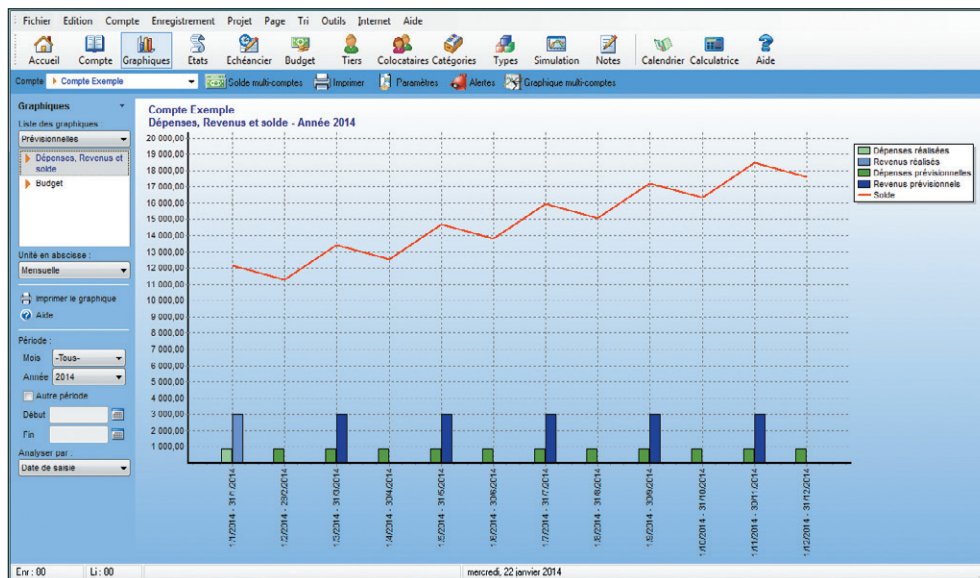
Fichier Edition Compte Enregistrement Projet Page Tri Outils Internet Aide

Accueil Compte Graphiques Etats Echéancier Budget Tiers Colocataires Catégories Types Simulation Notes Calendrier Calculatrice Aide

Compte Compte Exemple Solde multi-comptes Imprimer Paramètres Alertes Graphique multi-comptes

Graphiques
Liste des graphiques
Prévisionnelles
Dépenses, Revenus et solde
Budget

Unité en abscisse :
Mensuelle

Imprimer le graphique
Aide

Période :
Mois -Tous-
Année 2014
Autre période
Début
Fin
Analyser par :
Date de saisie

Compte Exemple
Dépenses, Revenus et solde - Année 2014

20 000,00
19 000,00
18 000,00
17 000,00
16 000,00
15 000,00
14 000,00
13 000,00
12 000,00
11 000,00
10 000,00
9 000,00
8 000,00
7 000,00
6 000,00
5 000,00
4 000,00
3 000,00
2 000,00
1 000,00

Dépenses réalisées
Revenus réalisés
Dépenses prévisionnelles
Revenus prévisionnels
Solde

1/1/2014 - 31/1/2014
1/2/2014 - 28/2/2014
1/3/2014 - 31/3/2014
1/4/2014 - 30/4/2014
1/5/2014 - 31/5/2014
1/6/2014 - 30/6/2014
1/7/2014 - 31/7/2014
1/8/2014 - 31/8/2014
1/9/2014 - 30/9/2014
1/10/2014 - 31/10/2014
1/11/2014 - 30/11/2014
1/12/2014 - 31/12/2014

Enr : 00 Li : 00 mercredi, 22 janvier 2014